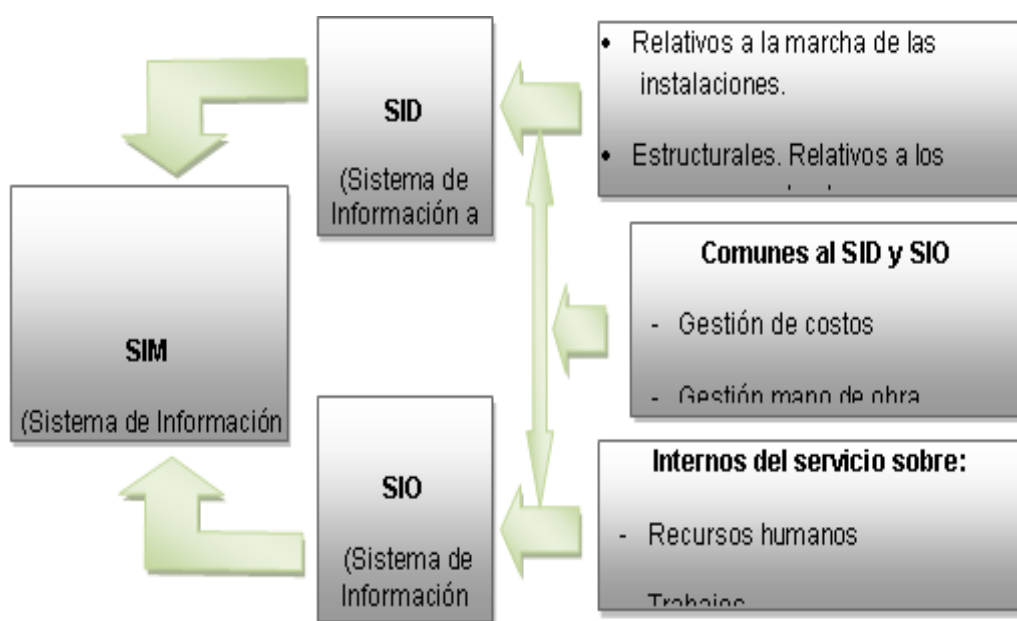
SID

(Sistema de Información a

• Relativos a la marcha de las instalaciones.

• Estructurales. Relativos a los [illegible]

SIM

(Sistema de Información

Comunes al SID y SIO

- Gestión de costos

- Gestión mano de obra

SIO

(Sistema de Información

Internos del servicio sobre:

- Recursos humanos

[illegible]